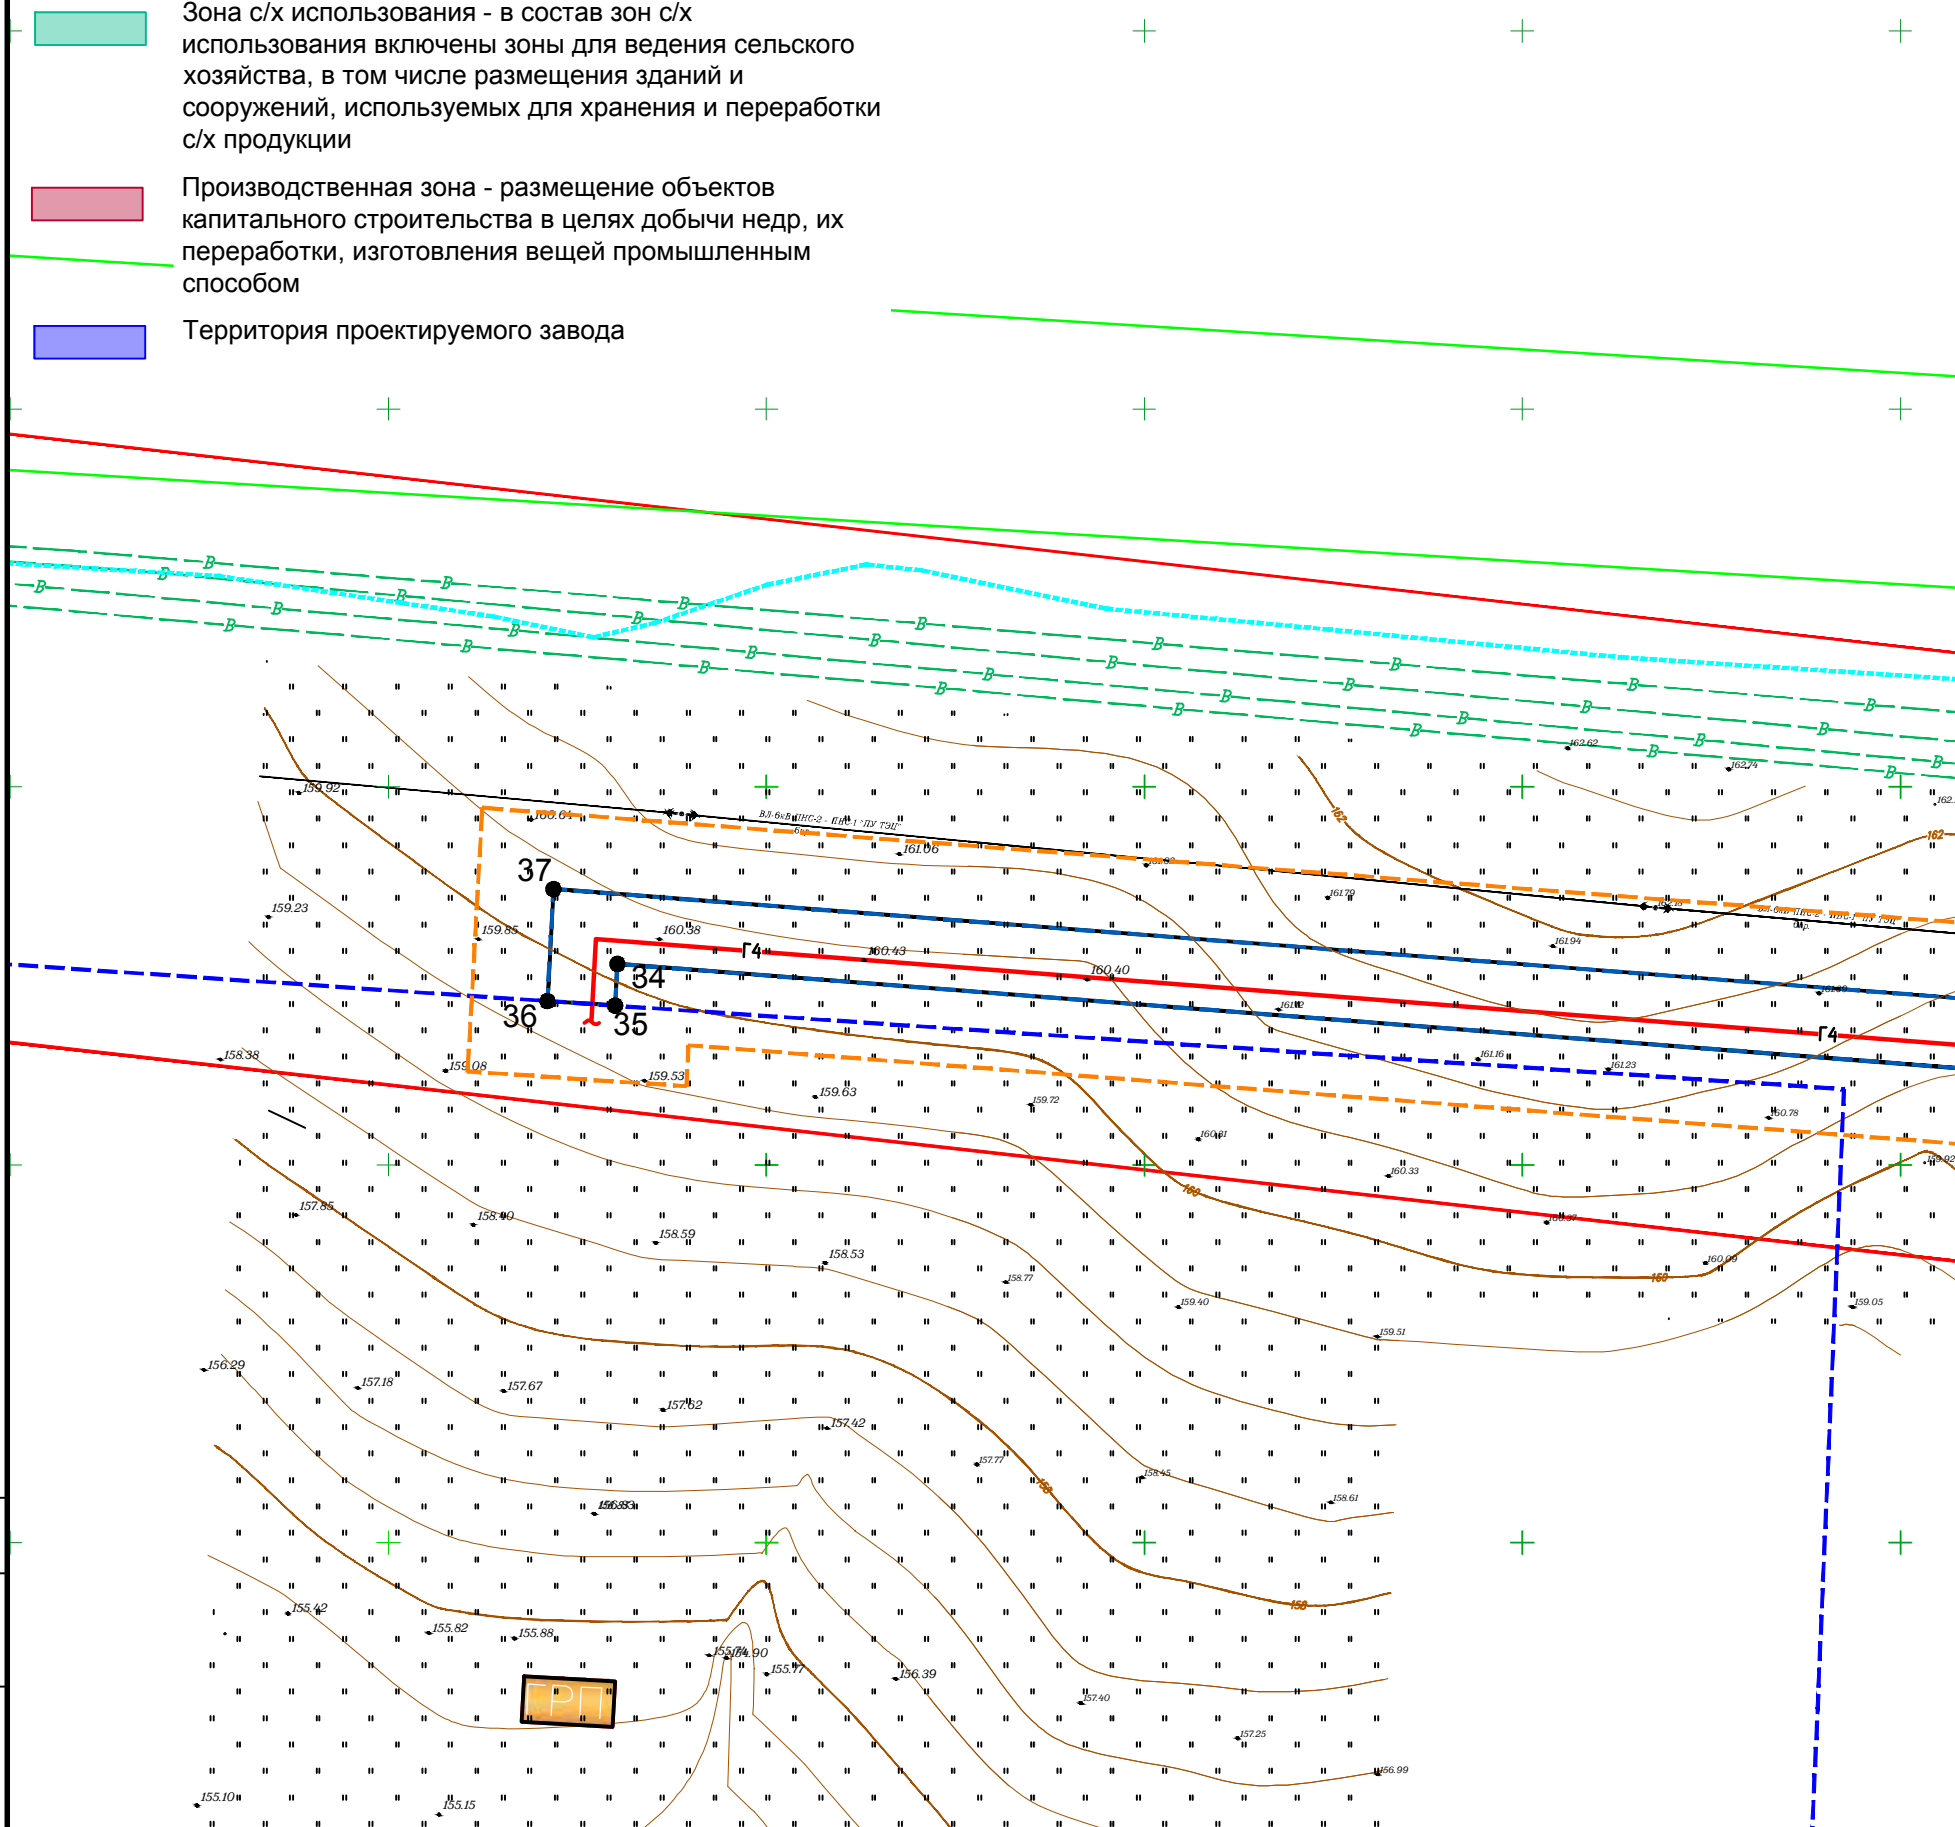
Зона с/х использования - в состав зон с/х использования включены зоны для ведения сельского хозяйства, в том числе размещения зданий и сооружений, используемых для хранения и переработки с/х продукции

Производственная зона - размещение объектов капитального строительства в целях добычи недр, их переработки, изготовления вещей промышленным способом

Территория проектируемого завода

В В В В В В В В В В В В В В В В В В В В В В В В В В В В В В В В В В В В

162.62
162.74
162.
162
162
159.92
160.64
ВЛ-6кВ ПНС-2 - ПНС-1 ЛУ ТЭЦ
161.06
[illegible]
161.79
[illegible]
161.94
37
159.23
159.85
160.38
Г4
160.43
34
160.40
36
35
161.12
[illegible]
Г4
158.38
159.08
159.53
161.16
161.23
159.63
159.72
160.78
160.81
160.33
159.92
160
157.85
158.40
158.59
158.53
160.37
160.09
160
158.77
159.40
159.05
159.51
156.29
157.18
157.67
157.62
157.42
157.77
158
158.45
158.61
156.83
158
155.42
155.82
155.88
155.74
154.90
155.77
156.39
157.40
ГРП
157.25
156.99
155.10
155.15